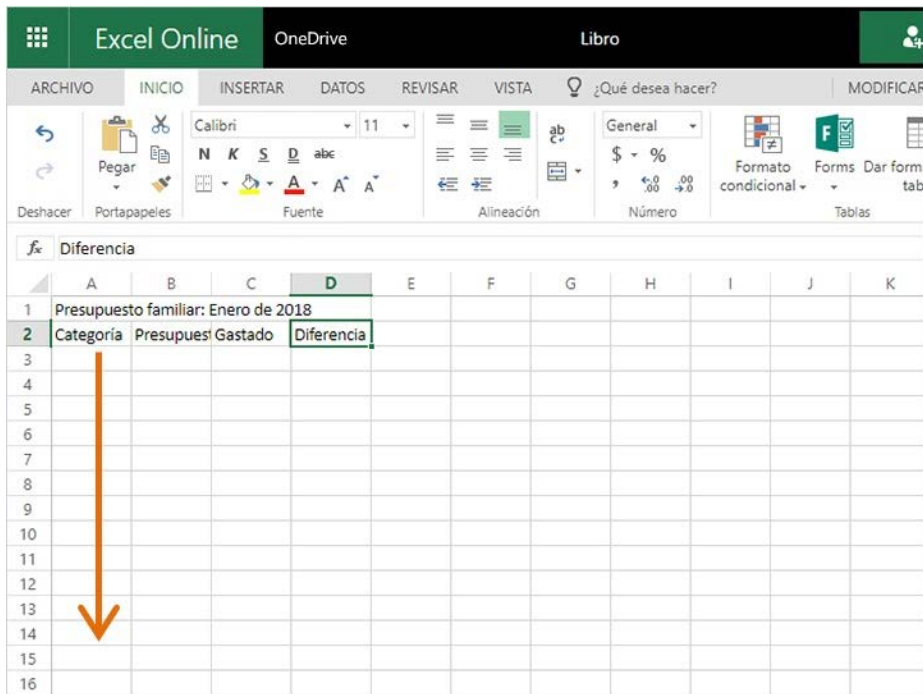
Excel Online OneDrive Libro

ARCHIVO INICIO INSERTAR DATOS REVISAR VISTA ¿Qué desea hacer? MODIFICAR

Deshacer
Pegar
Portapapeles
Calibri 11
N K S D abc
A A A
Fuente
Alineación
General
$ - %
,00 ,00
Número
Formato condicional
Forms
Dar form tab
Tablas

$f_x$ Diferencia

| | A | B | C | D | E | F | G | H | I | J | K |
|---|---|---|---|---|---|---|---|---|---|---|---|
| 1 | Presupuesto familiar: Enero de 2018 | | | | | | | | | | |
| 2 | Categoría | Presupues | Gastado | Diferencia | | | | | | | |
| 3 | | | | | | | | | | | |
| 4 | | | | | | | | | | | |
| 5 | | | | | | | | | | | |
| 6 | | | | | | | | | | | |
| 7 | | | | | | | | | | | |
| 8 | | | | | | | | | | | |
| 9 | | | | | | | | | | | |
| 10 | | | | | | | | | | | |
| 11 | | | | | | | | | | | |
| 12 | | | | | | | | | | | |
| 13 | | | | | | | | | | | |
| 14 | | | | | | | | | | | |
| 15 | | | | | | | | | | | |
| 16 | | | | | | | | | | | |